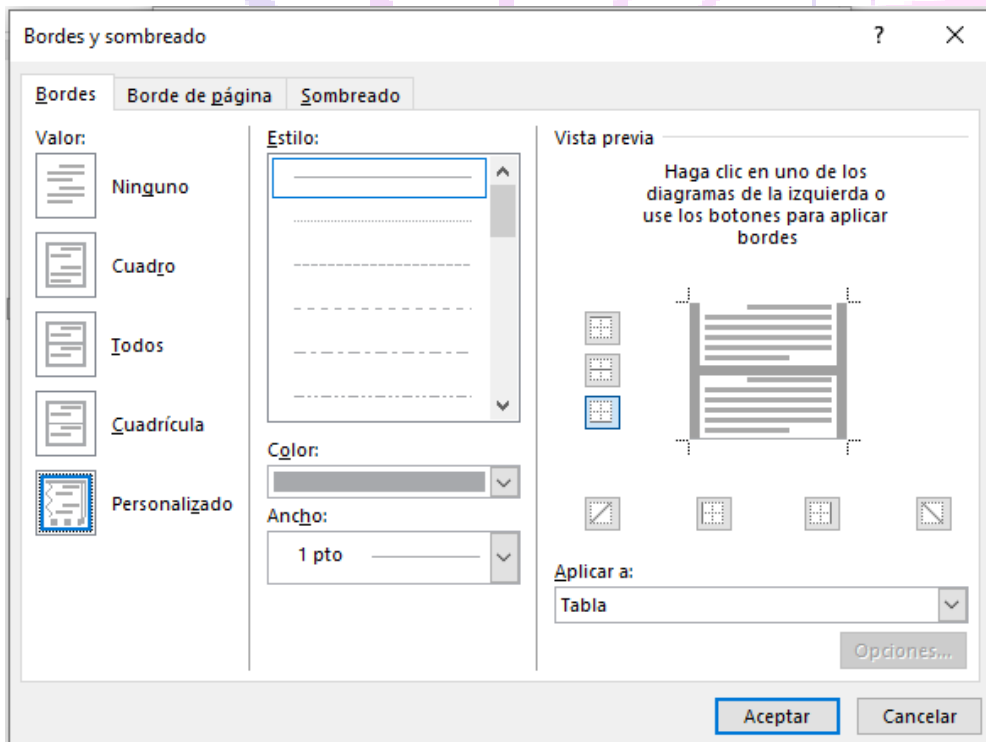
Bordes y sombreado

?

×

Bordes

Borde de página

Sombreado

Valor:

Ninguno

Cuadro

Todos

Cuadrícula

Personalizado

Estilo:

Color:

Ancho:

1 pto

Vista previa

Haga clic en uno de los diagramas de la izquierda o use los botones para aplicar bordes

Aplicar a:

Tabla

Opciones...

Aceptar

Cancelar